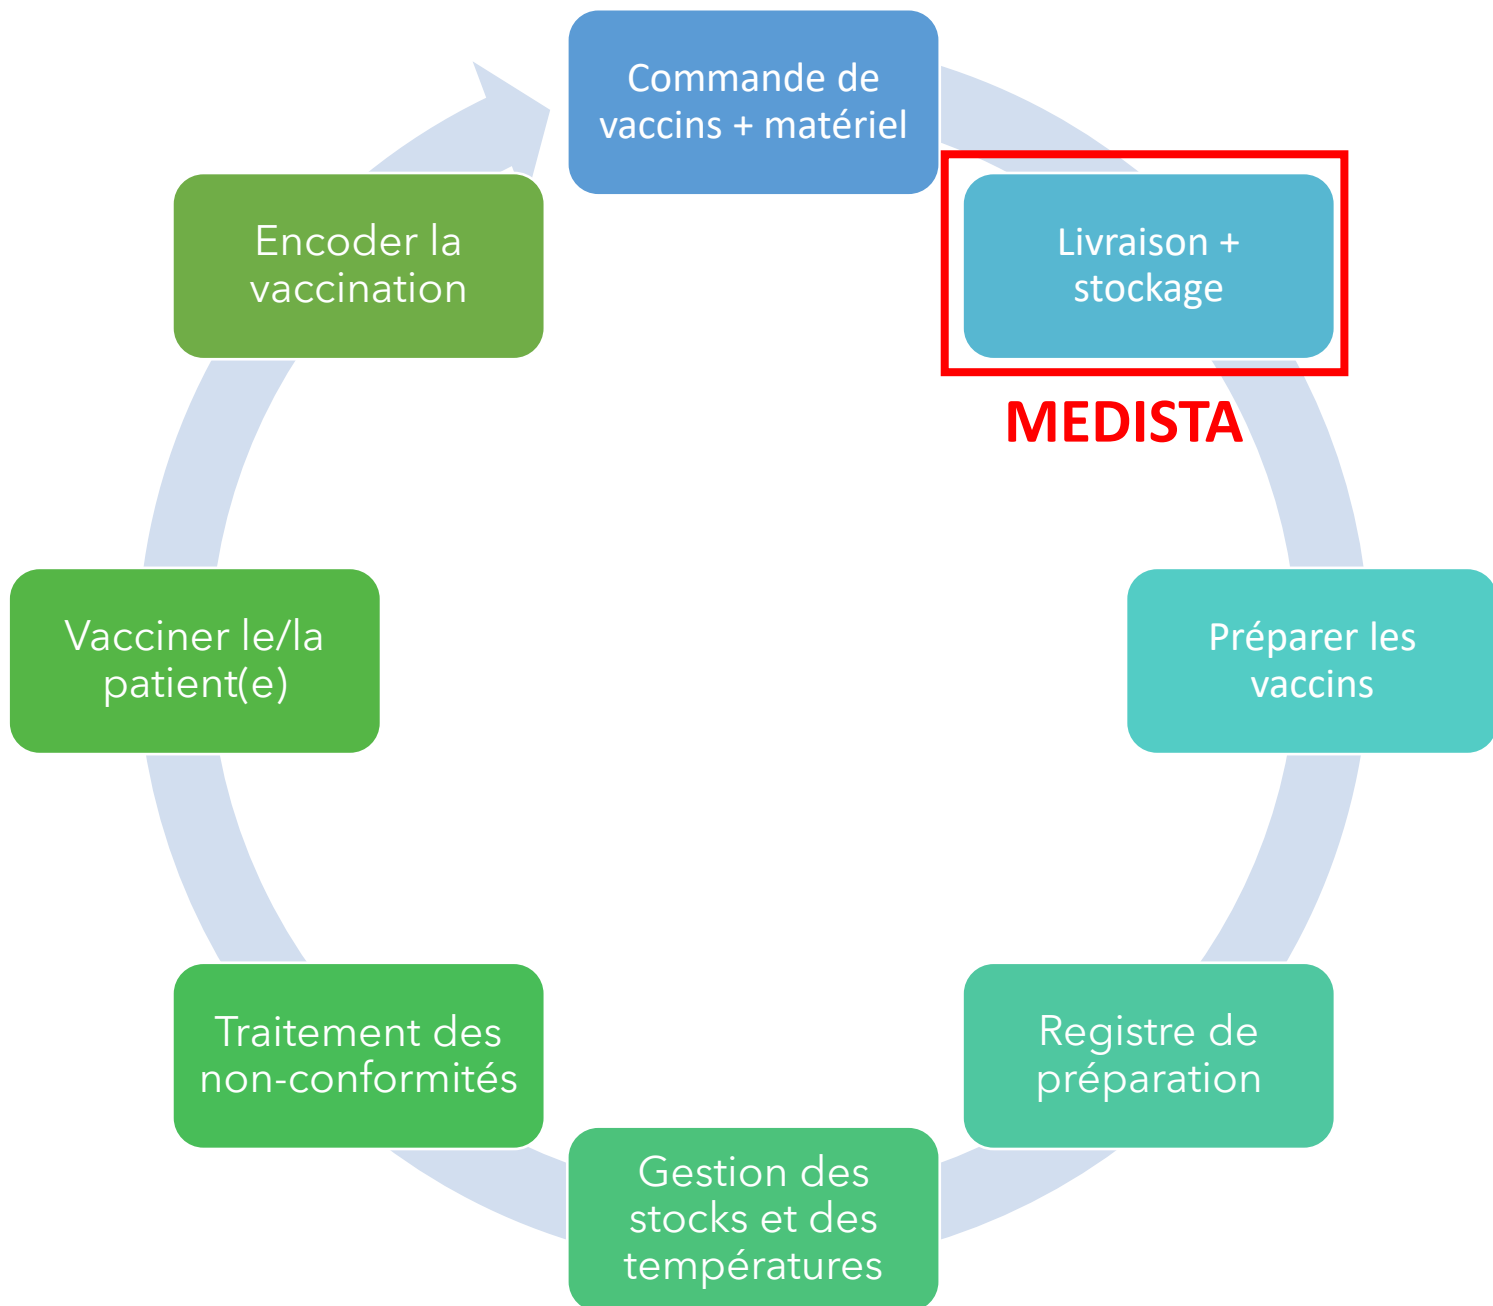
Commande de vaccins + matériel

Livraison + stockage

MEDISTA

Préparer les vaccins

Registre de préparation

Gestion des stocks et des températures

Traitement des non-conformités

Vacciner le/la patient(e)

Encoder la vaccination